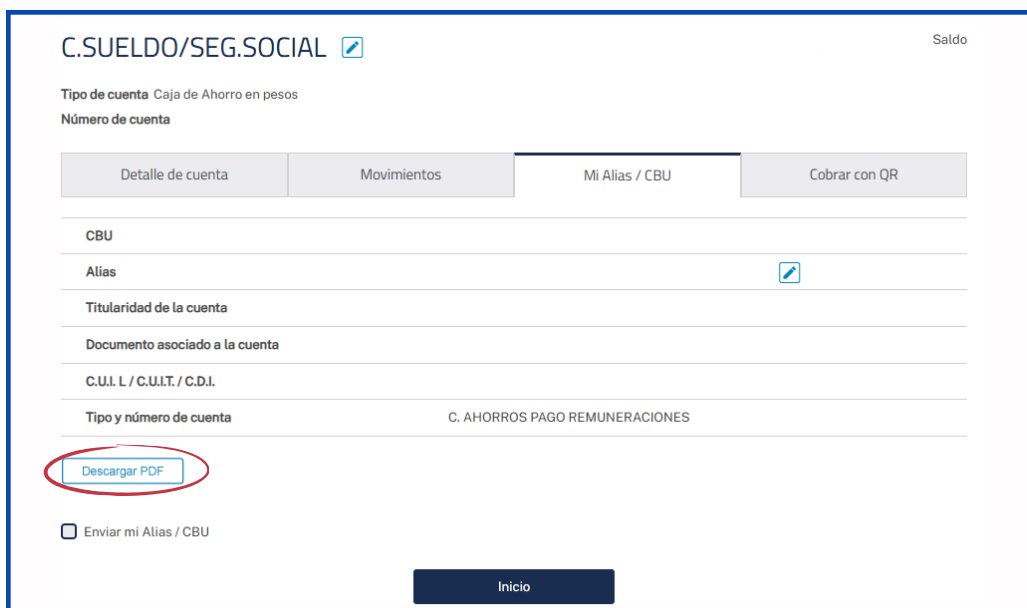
C.SUELDO/SEG.SOCIAL

Saldo

Tipo de cuenta Caja de Ahorro en pesos
Número de cuenta

| Detalle de cuenta | Movimientos | Mi Alias / CBU | Cobrar con QR |
|---|---|---|---|

| | |
|---|---|
| CBU | |
| Alias | |
| Titularidad de la cuenta | |
| Documento asociado a la cuenta | |
| C.U.I. L / C.U.I.T. / C.D.I. | |
| Tipo y número de cuenta | C. AHORROS PAGO REMUNERACIONES |

Descargar PDF

Enviar mi Alias / CBU

Inicio